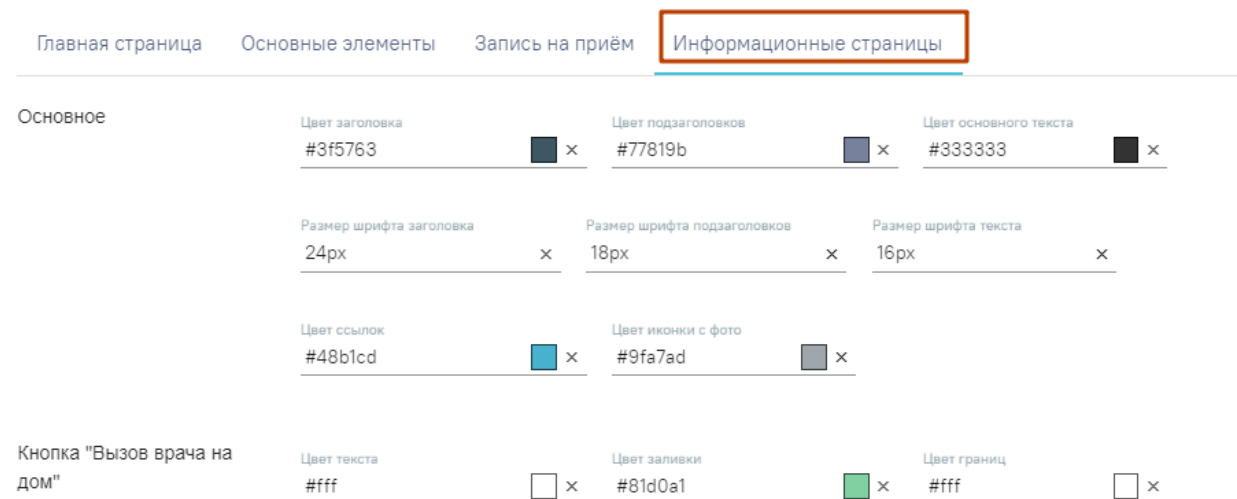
Главная страница Основные элементы Запись на приём Информационные страницы

Основное

Цвет заголовка
#3f5763 ×

Цвет подзаголовков
#77819b ×

Цвет основного текста
#333333 ×

Размер шрифта заголовка
24px ×

Размер шрифта подзаголовков
18px ×

Размер шрифта текста
16px ×

Цвет ссылок
#48b1cd ×

Цвет иконки с фото
#9fa7ad ×

Кнопка "Вызов врача на дом"

Цвет текста
#fff ×

Цвет заливки
#81d0a1 ×

Цвет границ
#fff ×